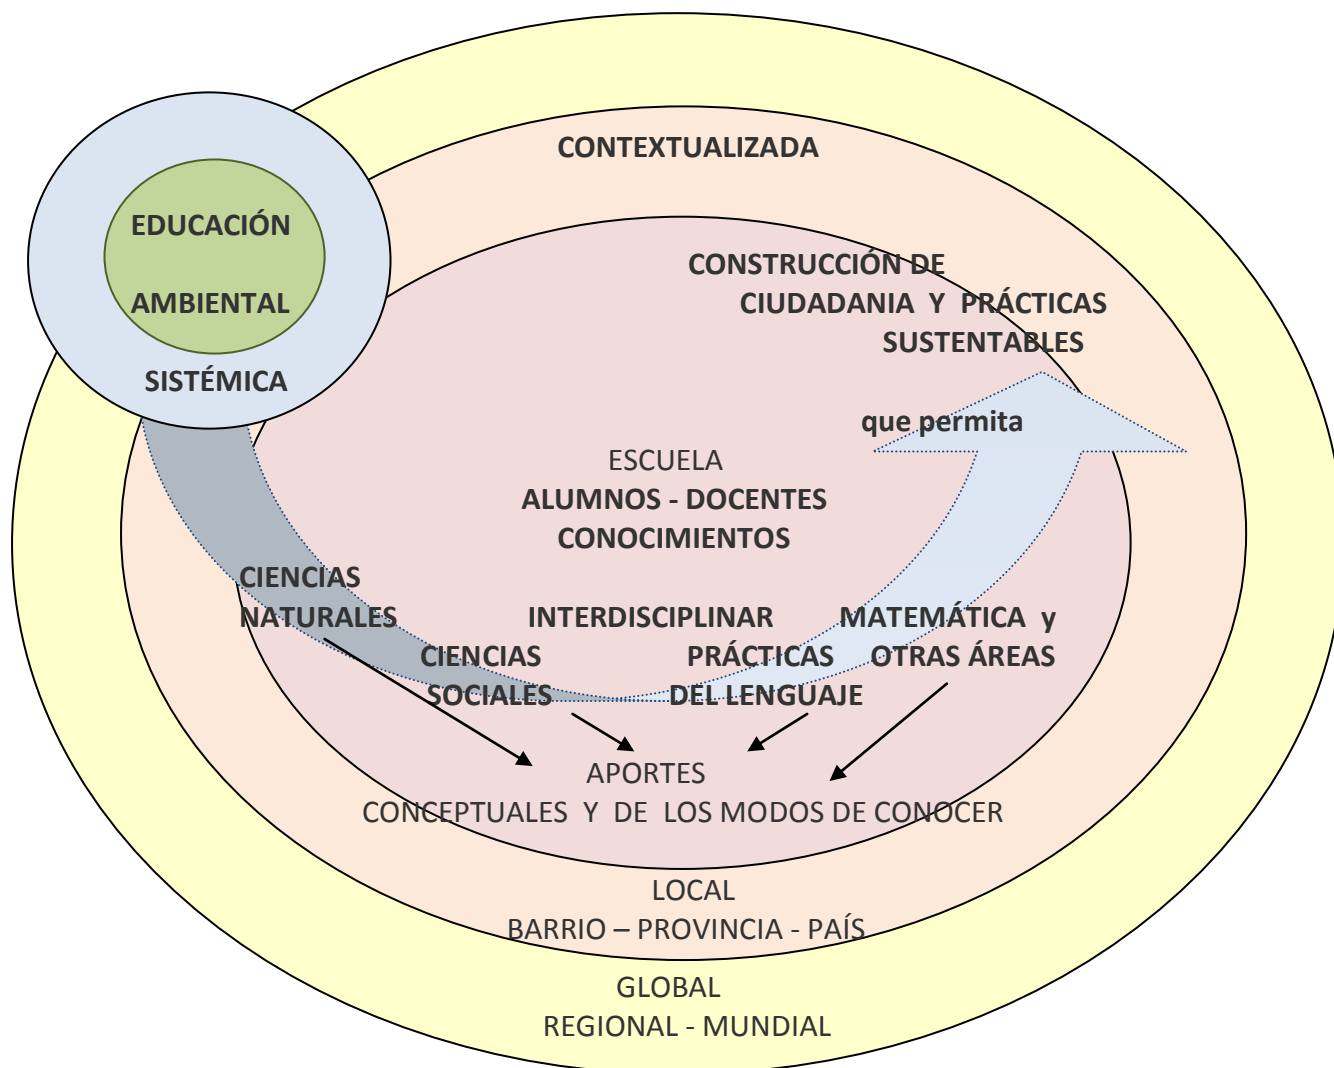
CONTEXTUALIZADA

EDUCACIÓN

AMBIENTAL

SISTÉMICA

CONSTRUCCIÓN DE CIUDADANIA Y PRÁCTICAS SUSTENTABLES

que permita

ESCUELA
ALUMNOS - DOCENTES
CONOCIMIENTOS

CIENCIAS NATURALES

INTERDISCIPLINAR

MATEMÁTICA y OTRAS ÁREAS

CIENCIAS SOCIALES

PRÁCTICAS DEL LENGUAJE

APORTES
CONCEPTUALES Y DE LOS MODOS DE CONOCER

LOCAL
BARRIO – PROVINCIA - PAÍS

GLOBAL
REGIONAL - MUNDIAL